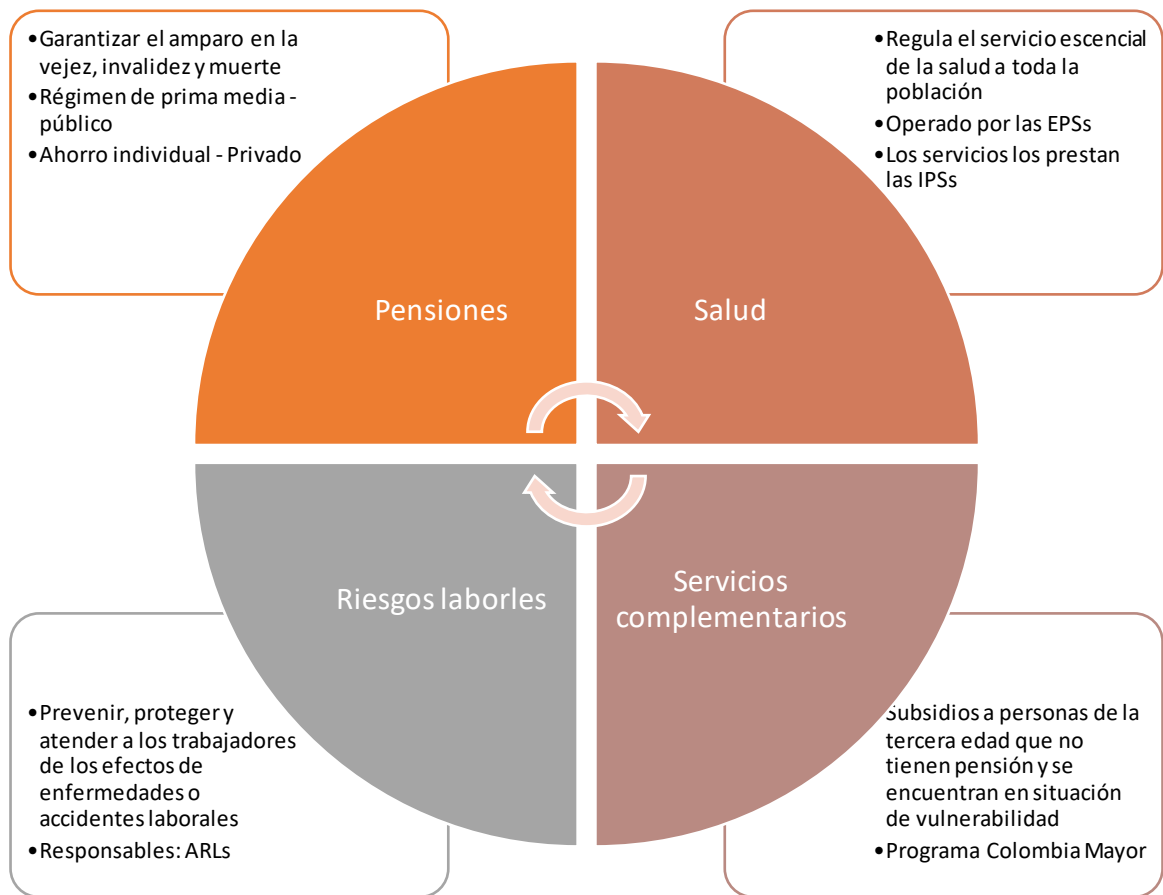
• Garantizar el amparo en la vejez, invalidez y muerte
• Régimen de prima media - público
• Ahorro individual - Privado

• Regula el servicio escencial de la salud a toda la población
• Operado por las EPSs
• Los servicios los prestan las IPSs

Pensiones

Salud

Riesgos laborles

Servicios complementarios

• Prevenir, proteger y atender a los trabajadores de los efectos de enfermedades o accidentes laborales
• Responsables: ARLs

Subsidios a personas de la tercera edad que no tienen pensión y se encuentran en situación de vulnerabilidad
• Programa Colombia Mayor